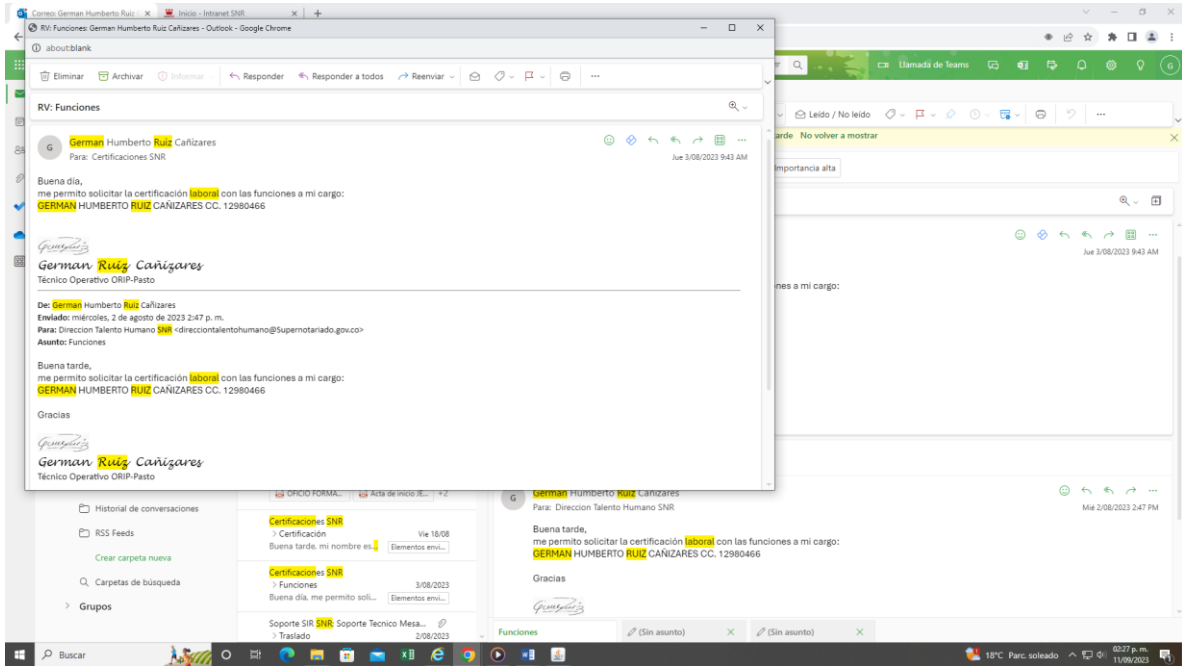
Correo: German Humberto Ruiz ×   Inicio - Intranet SNR ×  +

RV: Funciones: German Humberto Ruiz Cañizares - Outlook - Google Chrome

about:blank

Eliminar  Archivar  Informar  Responder  Responder a todos  Reenviar  ···

RV: Funciones

German Humberto Ruiz Cañizares
Para: Certificaciones SNR
Jue 3/08/2023 9:43 AM

Buena día,
me permito solicitar la certificación laboral con las funciones a mi cargo:
GERMAN HUMBERTO RUIZ CAÑIZARES CC. 12980466

German Ruiz Cañizares
Técnico Operativo ORIP-Pasto

De: German Humberto Ruiz Cañizares
Enviado: miércoles, 2 de agosto de 2023 2:47 p. m.
Para: Direccion Talento Humano SNR <direcciontalentohumano@Supernotariado.gov.co>
Asunto: Funciones

Buena tarde,
me permito solicitar la certificación laboral con las funciones a mi cargo:
GERMAN HUMBERTO RUIZ CAÑIZARES CC. 12980466

Gracias

German Ruiz Cañizares
Técnico Operativo ORIP-Pasto

Llamada de Teams

Leído / No leído  ···

arde  No volver a mostrar

Importancia alta

Jue 3/08/2023 9:43 AM

nes a mi cargo:

Historial de conversaciones
RSS Feeds
Crear carpeta nueva
Carpetas de búsqueda
Grupos

OFICIO FORMA...  Acta de inicio R...  +2

Certificaciones SNR
> Certificación  Vie 18/08
Buena tarde, mi nombre es...  Elementos envi...

Certificaciones SNR
> Funciones  3/08/2023
Buena día, me permito soli...  Elementos envi...

Soporte SIR SNR: Soporte Tecnico Mesa...
> Traslado  2/08/2023

German Humberto Ruiz Cañizares
Para: Direccion Talento Humano SNR
Mié 2/08/2023 2:47 PM

Buena tarde,
me permito solicitar la certificación laboral con las funciones a mi cargo:
GERMAN HUMBERTO RUIZ CAÑIZARES CC. 12980466

Gracias

Funciones  (Sin asunto)  ×  (Sin asunto)  ×

Buscar

18°C Parc. soleado  02:27 p. m. 11/09/2023